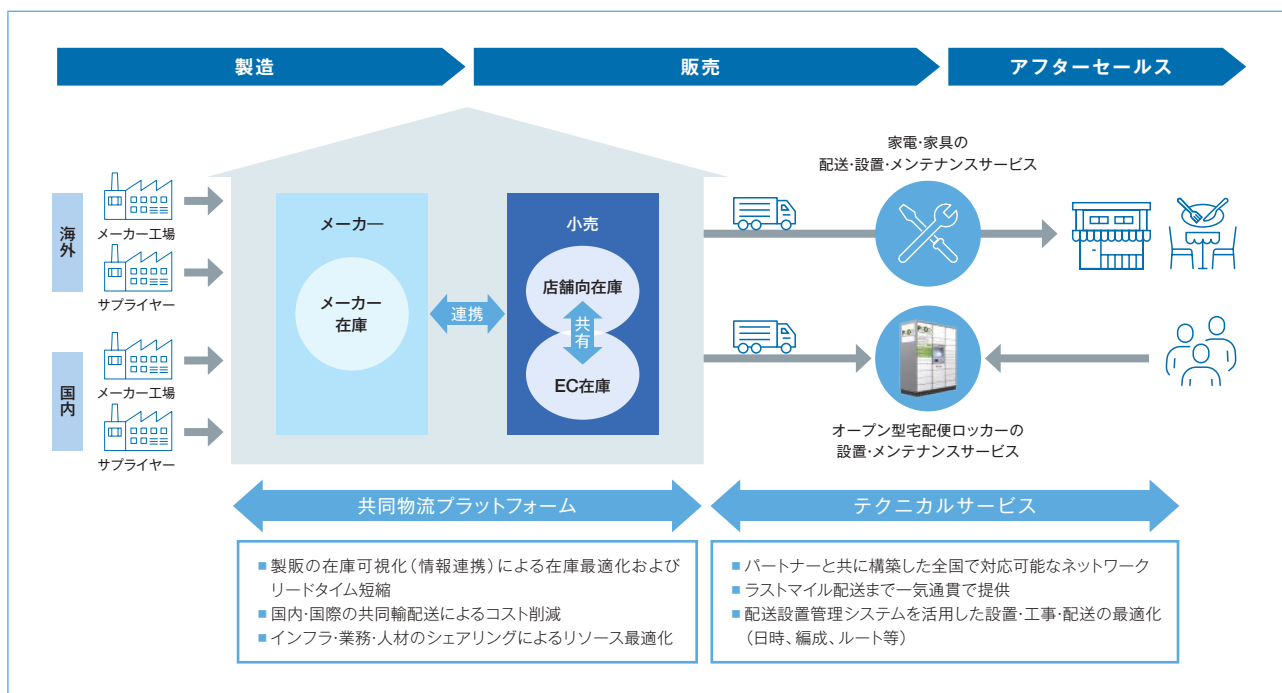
製造

販売

アフターセールス

海外

メーカー工場

サプライヤー

国内

メーカー工場

サプライヤー

メーカー

メーカー
在庫

連携

小売

店舗向在庫

共有

EC在庫

家電・家具の
配送・設置・メンテナンスサービス

オープン型宅配便ロッカーの
設置・メンテナンスサービス

共同物流プラットフォーム

テクニカルサービス

■製販の在庫可視化（情報連携）による在庫最適化およびリードタイム短縮
■国内・国際の共同輸配送によるコスト削減
■インフラ・業務・人材のシェアリングによるリソース最適化

■パートナーと共に構築した全国で対応可能なネットワーク
■ラストマイル配送まで一気通貫で提供
■配送設置管理システムを活用した設置・工事・配送の最適化（日時、編成、ルート等）